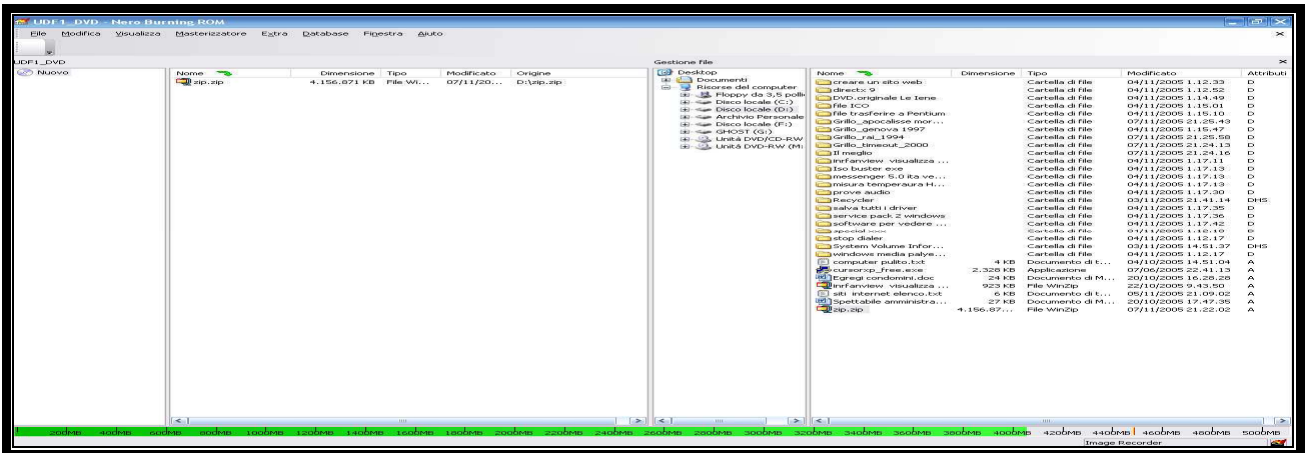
UDF1_DVD - Nero Burning ROM

File Modifica Visualizza Masterizzatore Extra Database Finestra Aiuto

UDF1_DVD

Nuovo

| Nome | Dimensione | Tipo | Modificato | Origine |
|---|---|---|---|---|
| zip.zip | 4.156.871 KB | File Wi... | 07/11/20... | D:\zip.zip |

Gestione file

Desktop
Documenti
Risorse del computer
Floppy da 3,5 polli
Disco locale (C:)
Disco locale (D:)
Archivio Personale
Disco locale (F:)
GHOST (G:)
Unità DVD/CD-RW
Unità DVD-RW (M:

| Nome | Dimensione | Tipo | Modificato | Attributi |
|---|---|---|---|---|
| creare un sito web | | Cartella di file | 04/11/2005 1.12.33 | D |
| directx 9 | | Cartella di file | 04/11/2005 1.12.52 | D |
| DVD originale Le Iene | | Cartella di file | 04/11/2005 1.14.49 | D |
| file ICO | | Cartella di file | 04/11/2005 1.15.01 | D |
| file trasferire a Pentium | | Cartella di file | 04/11/2005 1.15.10 | D |
| Grillo_apocalisse mor... | | Cartella di file | 07/11/2005 21.25.43 | D |
| Grillo_genova 1997 | | Cartella di file | 04/11/2005 1.15.47 | D |
| Grillo_rai_1994 | | Cartella di file | 07/11/2005 21.25.58 | D |
| Grillo_timeout_2000 | | Cartella di file | 07/11/2005 21.24.13 | D |
| Il meglio | | Cartella di file | 07/11/2005 21.24.16 | D |
| inrfanview visualizza ... | | Cartella di file | 04/11/2005 1.17.11 | D |
| Iso buster exe | | Cartella di file | 04/11/2005 1.17.13 | D |
| messenger 5.0 ita ve... | | Cartella di file | 04/11/2005 1.17.13 | D |
| misura temperaura H... | | Cartella di file | 04/11/2005 1.17.13 | D |
| prove audio | | Cartella di file | 04/11/2005 1.17.30 | D |
| Recycler | | Cartella di file | 03/11/2005 21.41.14 | DHS |
| salva tutti i driver | | Cartella di file | 04/11/2005 1.17.35 | D |
| service pack 2 windows | | Cartella di file | 04/11/2005 1.17.36 | D |
| software per vedere ... | | Cartella di file | 04/11/2005 1.17.42 | D |
| special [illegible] | | Cartella di file | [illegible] | D |
| stop dialer | | Cartella di file | 04/11/2005 1.12.17 | D |
| System Volume Infor... | | Cartella di file | 03/11/2005 14.51.37 | DHS |
| windows media palye... | | Cartella di file | 04/11/2005 1.12.17 | D |
| computer pulito.txt | 4 KB | Documento di t... | 04/10/2005 14.51.04 | A |
| cursorxp_free.exe | 2.328 KB | Applicazione | 07/06/2005 22.41.13 | A |
| Egregi condomini.doc | 24 KB | Documento di M... | 20/10/2005 16.28.28 | A |
| inrfanview visualizza ... | 923 KB | File WinZip | 22/10/2005 9.43.50 | A |
| siti internet elenco.txt | 6 KB | Documento di t... | 05/11/2005 21.09.02 | A |
| Spettabile amministra... | 27 KB | Documento di M... | 20/10/2005 17.47.35 | A |
| zip.zip | 4.156.87... | File WinZip | 07/11/2005 21.22.02 | A |

200MB 400MB 600MB 800MB 1000MB 1200MB 1400MB 1600MB 1800MB 2000MB 2200MB 2400MB 2600MB 2800MB 3000MB 3200MB 3400MB 3600MB 3800MB 4000MB 4200MB 4400MB 4600MB 4800MB 5000MB

Image Recorder